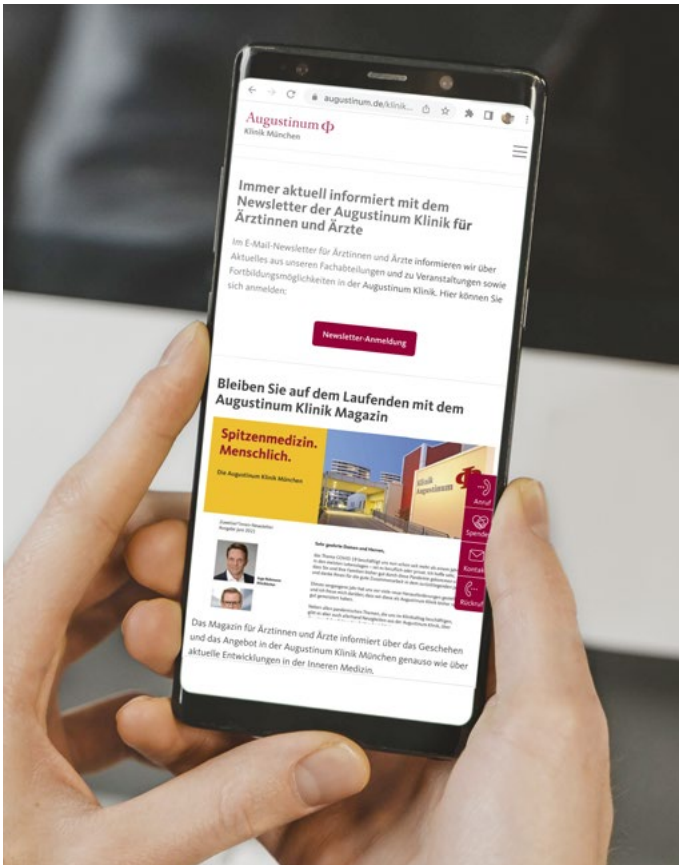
augustinum.de/klinik...

Augustinum
Klinik München

Immer aktuell informiert mit dem Newsletter der Augustinum Klinik für Ärztinnen und Ärzte

Im E-Mail-Newsletter für Ärztinnen und Ärzte informieren wir über Aktuelles aus unseren Fachabteilungen und zu Veranstaltungen sowie Fortbildungsmöglichkeiten in der Augustinum Klinik. Hier können Sie sich anmelden:

Newsletter-Anmeldung

Bleiben Sie auf dem Laufenden mit dem Augustinum Klinik Magazin

Spitzenmedizin. Menschlich.

Die Augustinum Klinik München

Klinik Augustinum

Sehr geehrte Damen und Herren,

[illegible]

Anruf

Spende

Kontakt

Rückruf

Das Magazin für Ärztinnen und Ärzte informiert über das Geschehen und das Angebot in der Augustinum Klinik München genauso wie über aktuelle Entwicklungen in der Inneren Medizin.